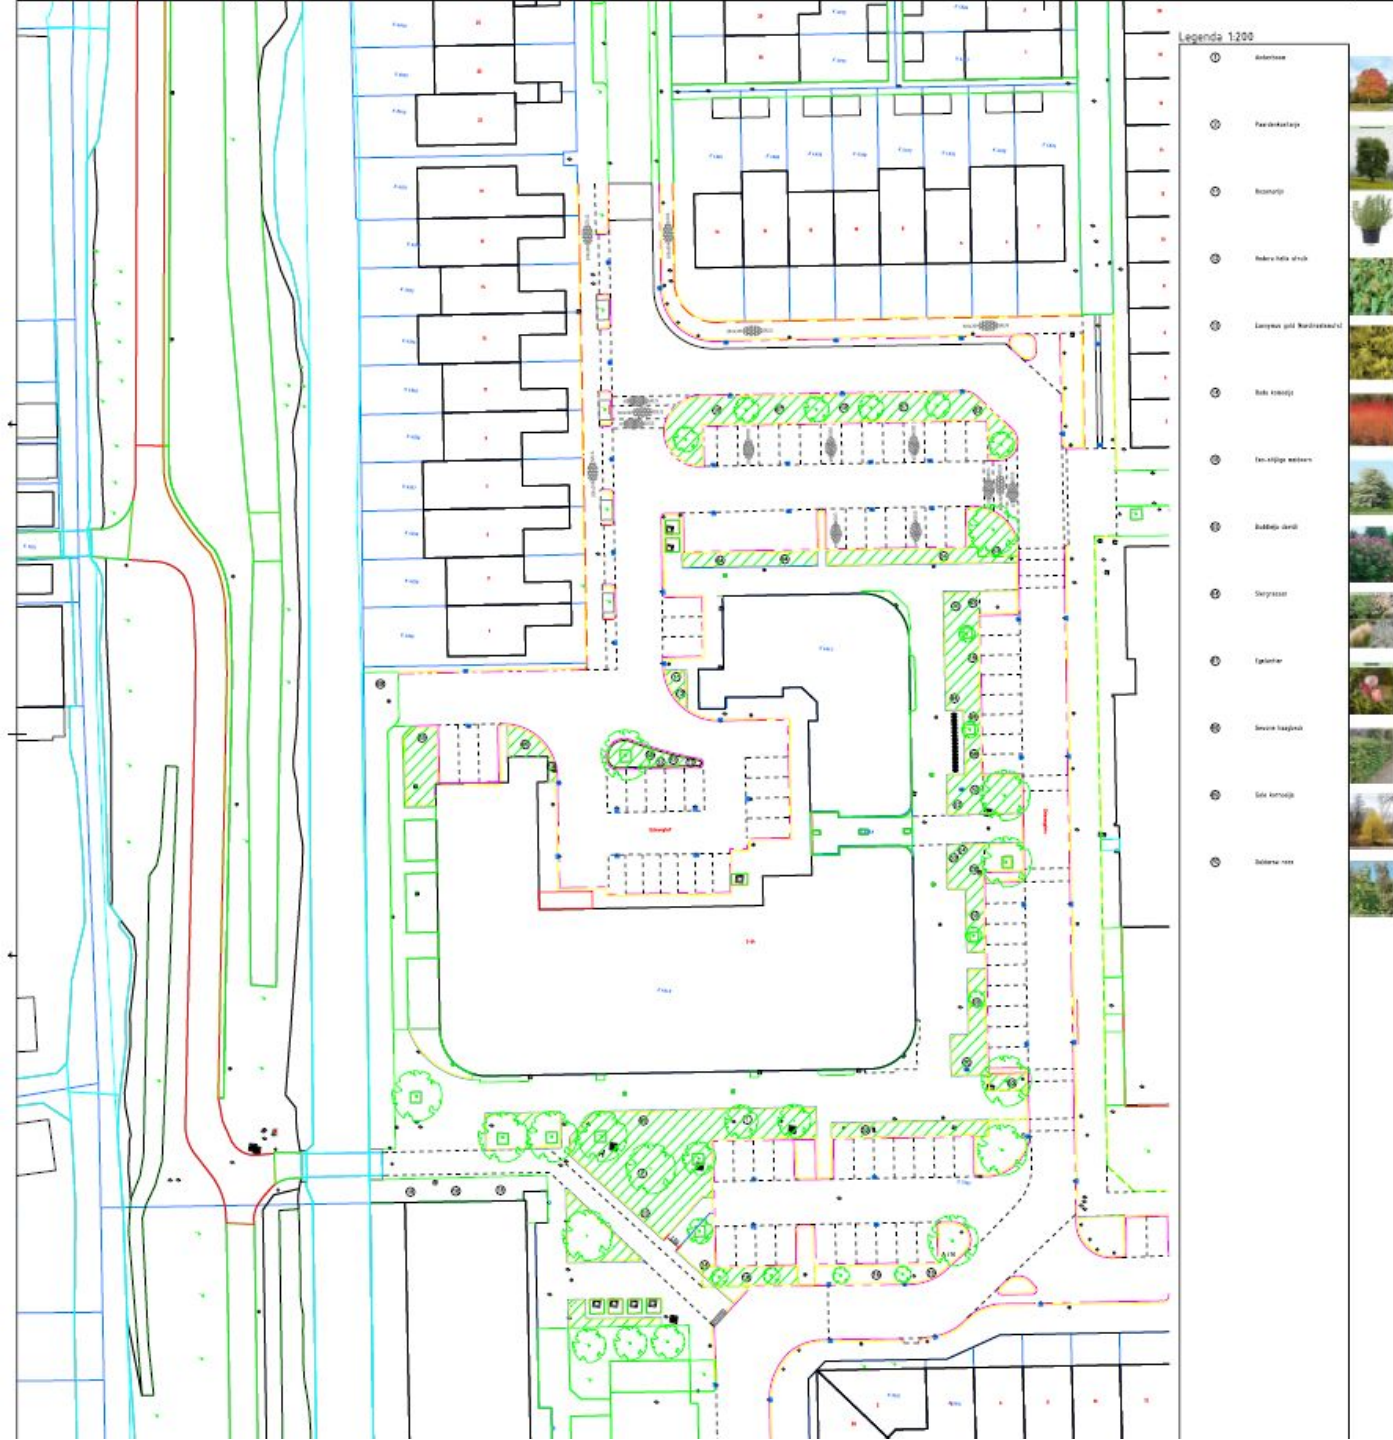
Legenda 1:200

1 Amberboom

2 Paardenkastanje

3 Rozemarijn

4 Hedera helix which

5 Euonymus gold (Kardinaalsmuts)

6 Rode kornoelje

7 Eenstijlige meidoorn

8 Buddleja davidii

9 Siergrassen

10 Egelantier

11 Gewone haagbeuk

12 Gele kornoelje

13 Rododendron